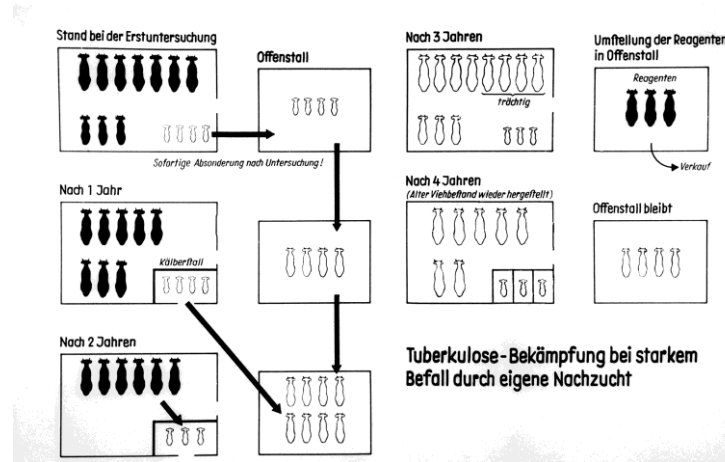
Stand bei der Erstuntersuchung

Offenstall

Sofortige Absonderung nach Untersuchung!

Nach 1 Jahr

Kälberftall

Nach 2 Jahren

Nach 3 Jahren

trächtig

Umftellung der Reagenten in Offenstall

Reagenten

Verkauf

Nach 4 Jahren
(Alter Viehbeftand wieder hergeftellt)

Offenstall bleibt

Tuberkulose-Bekämpfung bei starkem Befall durch eigene Nachzucht